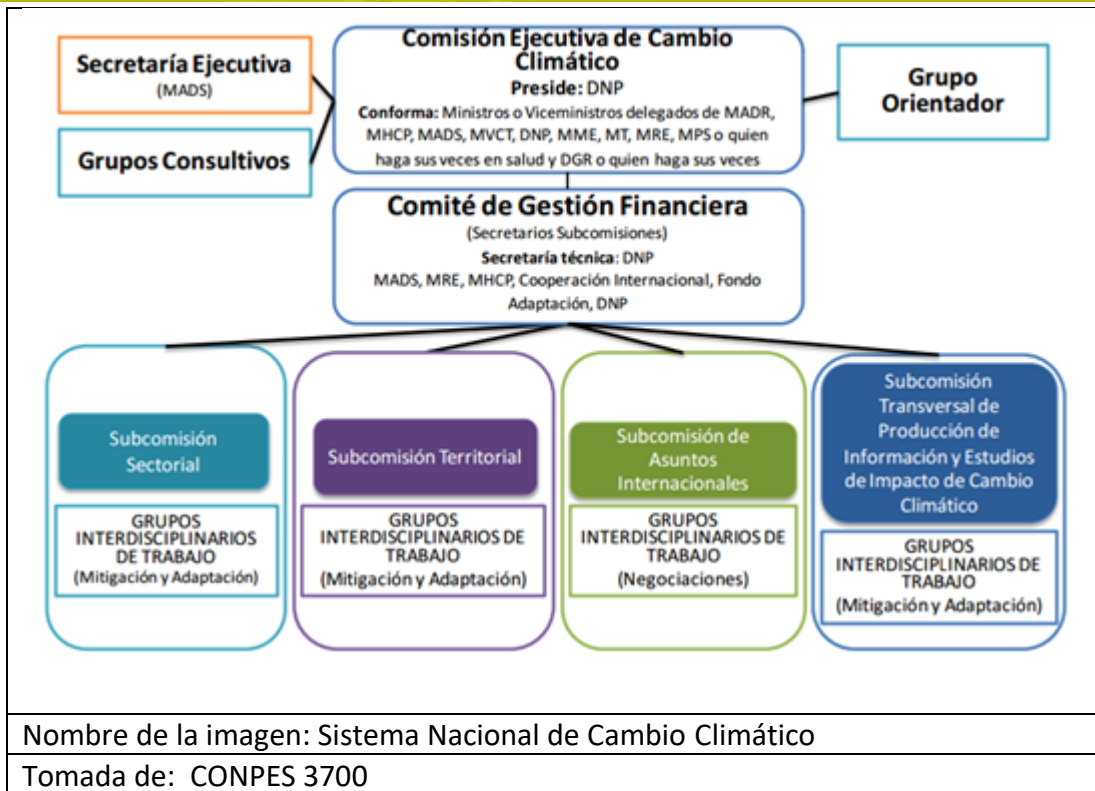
Secretaría Ejecutiva
(MADS)

Grupos Consultivos

Comisión Ejecutiva de Cambio Climático
Preside: DNP
Conforma: Ministros o Viceministros delegados de MADR, MHCP, MADS, MVCT, DNP, MME, MT, MRE, MPS o quien haga sus veces en salud y DGR o quien haga sus veces

Grupo Orientador

Comité de Gestión Financiera
(Secretarios Subcomisiones)
Secretaría técnica: DNP
MADS, MRE, MHCP, Cooperación Internacional, Fondo Adaptación, DNP

Subcomisión Sectorial

GRUPOS INTERDISCIPLINARIOS DE TRABAJO
(Mitigación y Adaptación)

Subcomisión Territorial

GRUPOS INTERDISCIPLINARIOS DE TRABAJO
(Mitigación y Adaptación)

Subcomisión de Asuntos Internacionales

GRUPOS INTERDISCIPLINARIOS DE TRABAJO
(Negociaciones)

Subcomisión Transversal de Producción de Información y Estudios de Impacto de Cambio Climático

GRUPOS INTERDISCIPLINARIOS DE TRABAJO
(Mitigación y Adaptación)

Nombre de la imagen: Sistema Nacional de Cambio Climático

Tomada de: CONPES 3700